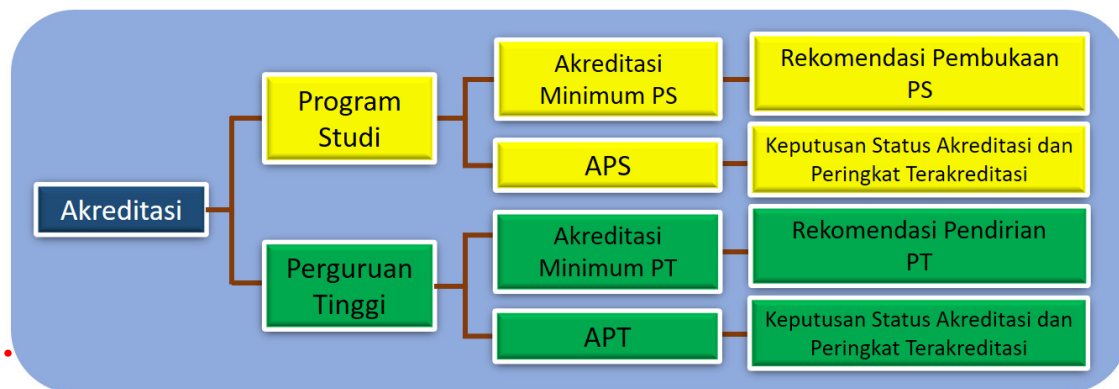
Akreditasi

Program Studi

Akreditasi Minimum PS

Rekomendasi Pembukaan PS

APS

Keputusan Status Akreditasi dan Peringkat Terakreditasi

Perguruan Tinggi

Akreditasi Minimum PT

Rekomendasi Pendirian PT

APT

Keputusan Status Akreditasi dan Peringkat Terakreditasi